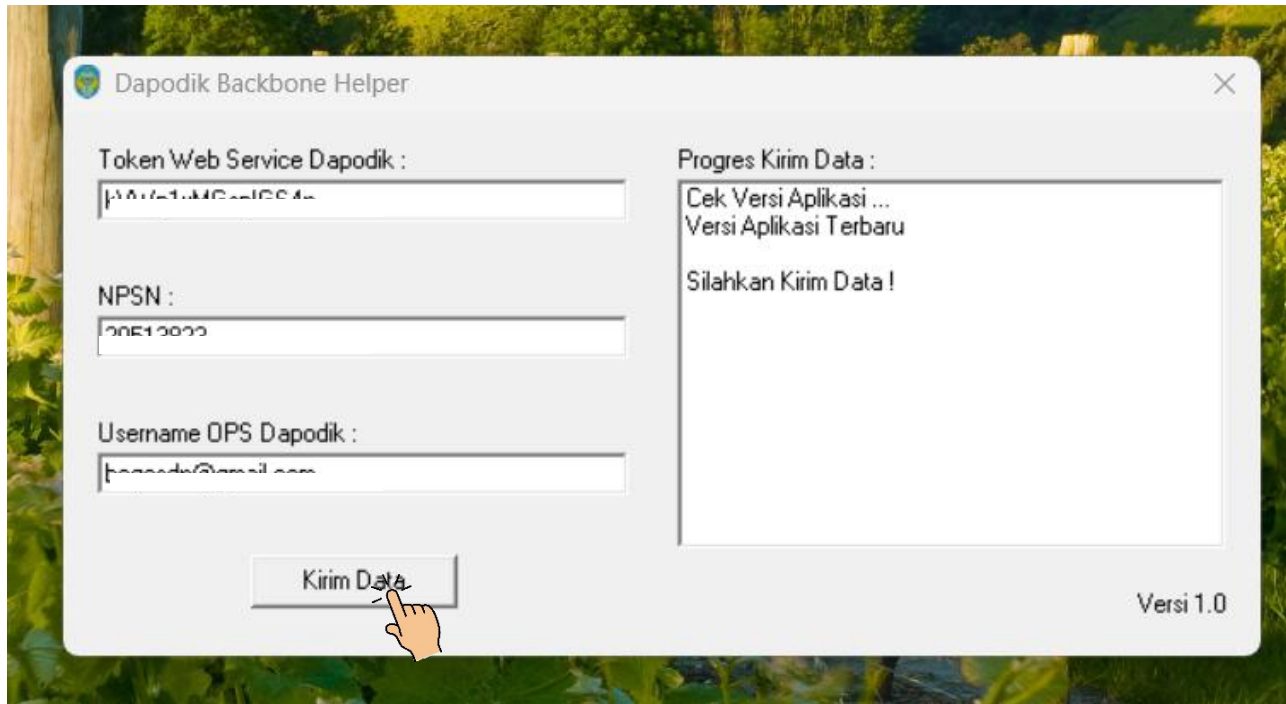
Dapodik Backbone Helper

Token Web Service Dapodik :

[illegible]

NPSN :

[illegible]

Username OPS Dapodik :

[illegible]

Kirim Data

Progres Kirim Data :

Cek Versi Aplikasi ...
Versi Aplikasi Terbaru

Silahkan Kirim Data !

Versi 1.0